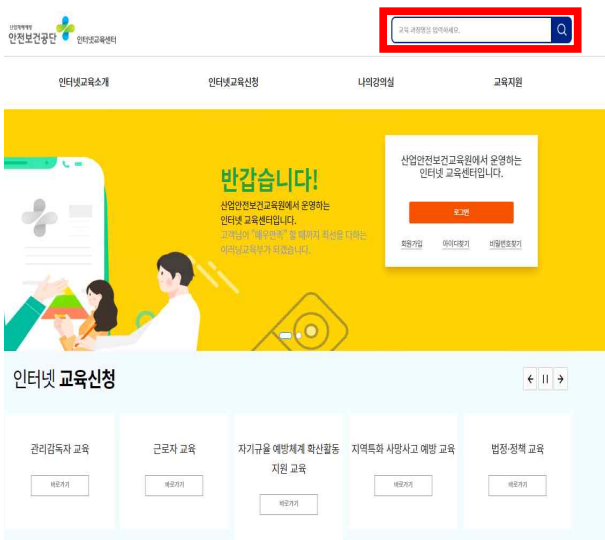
산업재해예방
안전보건공단 인터넷교육센터

교육 과정명을 입력하세요.

인터넷교육소개
인터넷교육신청
나의강의실
교육지원

반갑습니다!
산업안전보건교육원에서 운영하는
인터넷 교육센터입니다.
고객님이 "매우만족" 할 때까지 최선을 다하는
여러분교육부가 되겠습니다.

산업안전보건교육원에서 운영하는
인터넷 교육센터입니다.
로그인
회원가입
아이디찾기
비밀번호찾기

인터넷 교육신청

관리감독자 교육
바로가기

근로자 교육
바로가기

자기규율 예방체계 확산활동 지원 교육
바로가기

지역특화 사망사고 예방 교육
바로가기

법정·정책 교육
바로가기